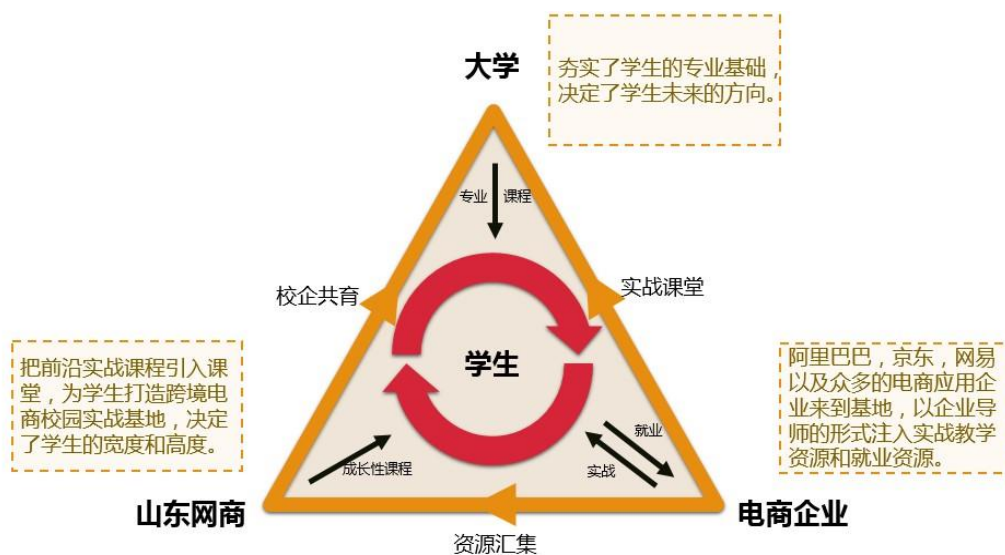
大学

夯实了学生的专业基础，决定了学生未来的方向。

专业 课程

校企共育

实战课堂

学生

把前沿实战课程引入课堂，为学生打造跨境电商校园实战基地，决定了学生的宽度和高度。

阿里巴巴，京东，网易以及众多的电商应用企业来到基地，以企业导师的形式注入实战教学资源和就业资源。

就业

实战

成长性课程

山东网商

电商企业

资源汇集